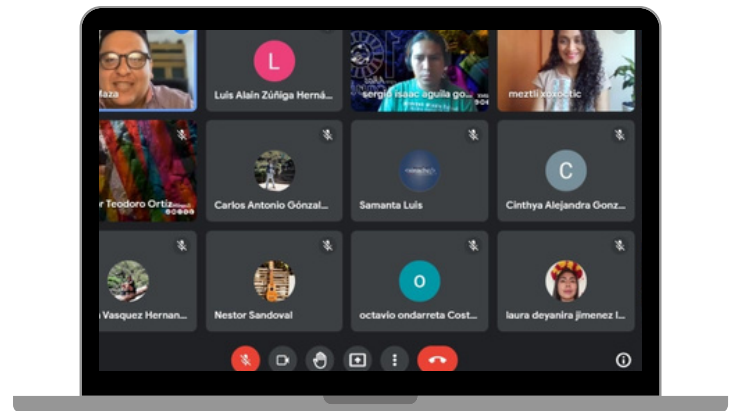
Maza

L

Luis Alain Zúñiga Herná...

sergio isaac aguila go...

meztli xoxoctic

r Teodoro Ortiz

Carlos Antonio Gónzal...

Samanta Luis

C

Cinthya Alejandra Gonz...

Vasquez Hernan...

Nestor Sandoval

O

octavio ondarreta Cost...

laura deyanira jimenez l...